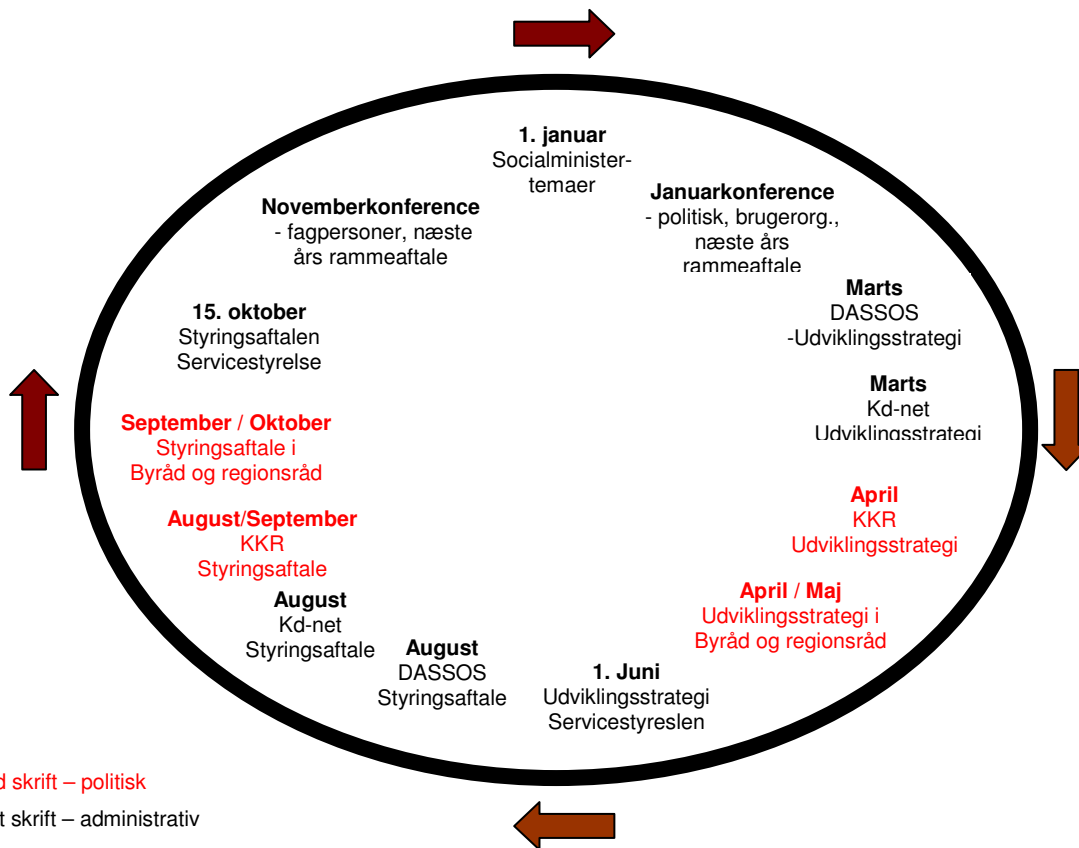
1. januar
Socialminister-
temaer

Januarkonference
- politisk, brugerorg.,
næste års
rammeaftale

Marts
DASSOS
-Udviklingsstrategi

Marts
Kd-net
Udviklingsstrategi

April
KKR
Udviklingsstrategi

April / Maj
Udviklingsstrategi i
Byråd og regionsråd

1. Juni
Udviklingsstrategi
Servicestyreslen

August
DASSOS
Styringsaftale

August
Kd-net
Styringsaftale

August/September
KKR
Styringsaftale

September / Oktober
Styringsaftale i
Byråd og regionsråd

15. oktober
Styringsaftalen
Servicestyrelse

Novemberkonference
- fagpersoner, næste
års rammeaftale

d skrift – politisk

t skrift – administrativ